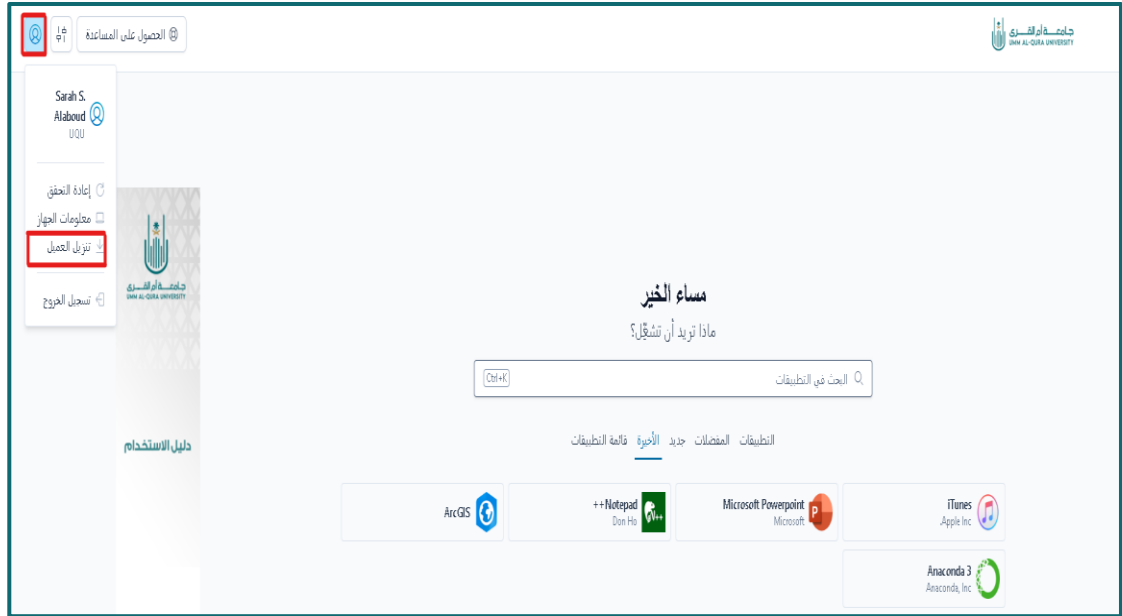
جامعة أم القرى
UMM AL-QURA UNIVERSITY

الحصول على المساعدة

Sarah S. Alaboud
UQU

إعادة التحقق
معلومات الجهاز
تنزيل العميل
تسجيل الخروج

جامعة أم القرى
UMM AL-QURA UNIVERSITY
دليل الاستخدام

مساء الخير
ماذا تريد أن تشغّل؟

البحث في التطبيقات
Ctrl+K

التطبيقات المفضلات جديد الأخيرة قائمة التطبيقات

iTunes
Apple Inc.

Microsoft Powerpoint
Microsoft

Notepad++
Don Ho

ArcGIS

Anaconda 3
Anaconda, Inc